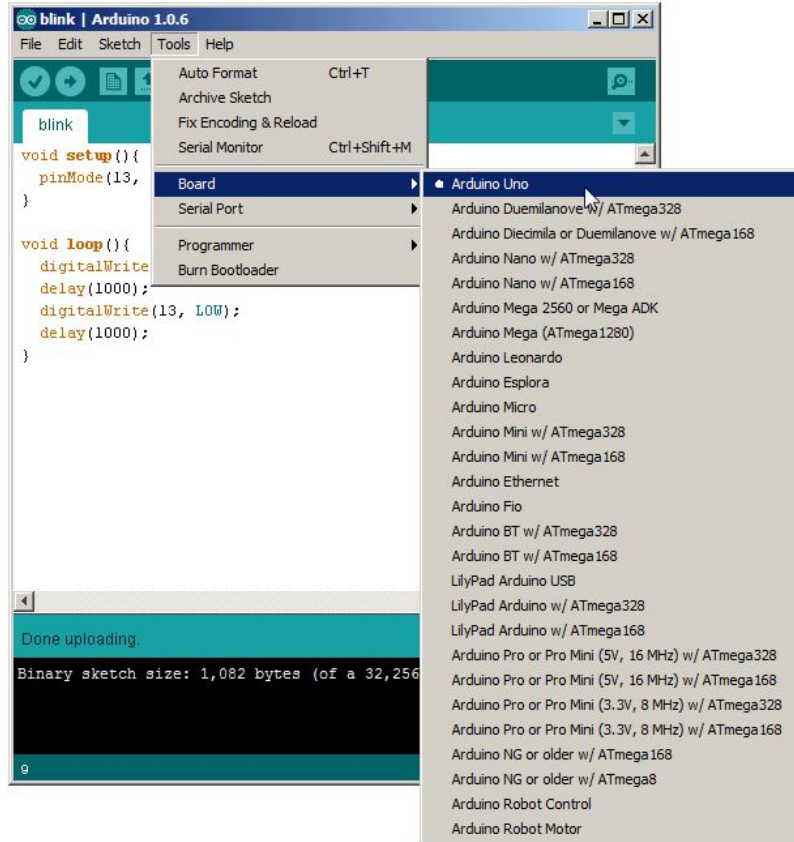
blink | Arduino 1.0.6

File Edit Sketch Tools Help

Auto Format Ctrl+T
Archive Sketch
Fix Encoding & Reload
Serial Monitor Ctrl+Shift+M
Board
Serial Port
Programmer
Burn Bootloader

blink

void setup(){
  pinMode(13,
}

void loop(){
  digitalWrite
  delay(1000);
  digitalWrite(13, LOW);
  delay(1000);
}

Arduino Uno
Arduino Duemilanove w/ ATmega328
Arduino Diecimila or Duemilanove w/ ATmega168
Arduino Nano w/ ATmega328
Arduino Nano w/ ATmega168
Arduino Mega 2560 or Mega ADK
Arduino Mega (ATmega1280)
Arduino Leonardo
Arduino Esplora
Arduino Micro
Arduino Mini w/ ATmega328
Arduino Mini w/ ATmega168
Arduino Ethernet
Arduino Fio
Arduino BT w/ ATmega328
Arduino BT w/ ATmega168
LilyPad Arduino USB
LilyPad Arduino w/ ATmega328
LilyPad Arduino w/ ATmega168
Arduino Pro or Pro Mini (5V, 16 MHz) w/ ATmega328
Arduino Pro or Pro Mini (5V, 16 MHz) w/ ATmega168
Arduino Pro or Pro Mini (3.3V, 8 MHz) w/ ATmega328
Arduino Pro or Pro Mini (3.3V, 8 MHz) w/ ATmega168
Arduino NG or older w/ ATmega168
Arduino NG or older w/ ATmega8
Arduino Robot Control
Arduino Robot Motor

Done uploading.

Binary sketch size: 1,082 bytes (of a 32,256

9